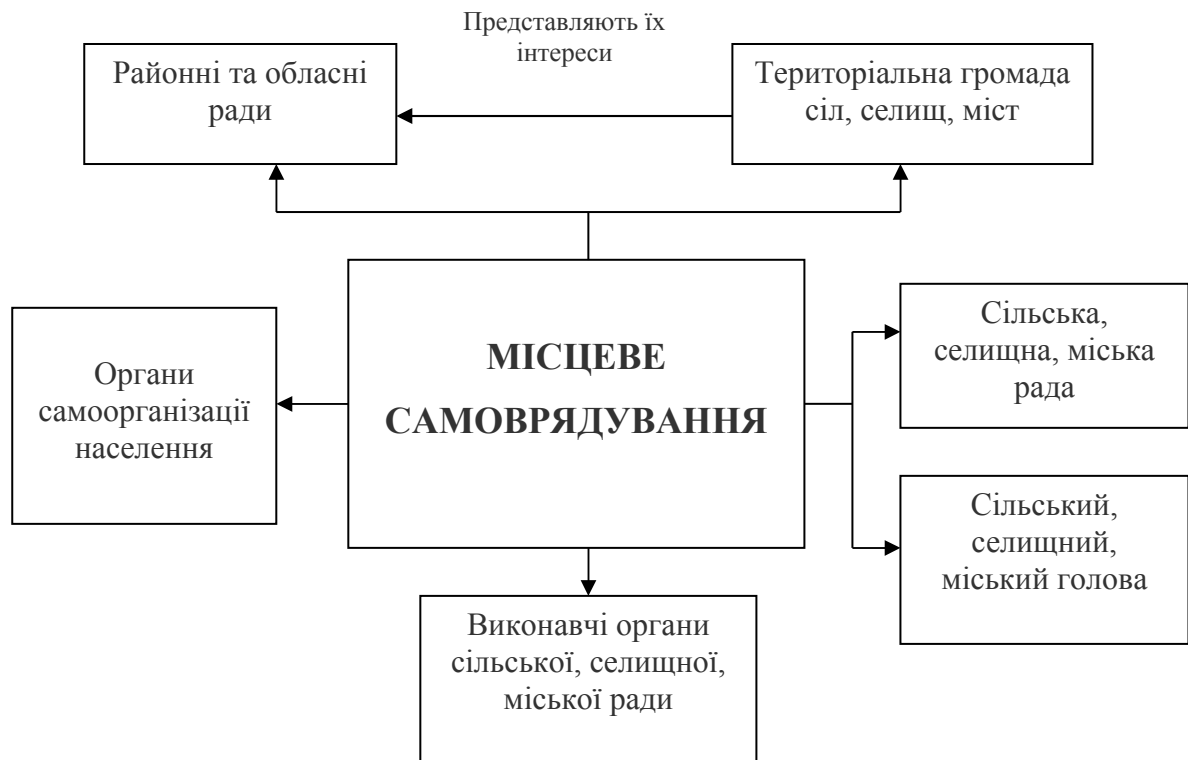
Представляють їх інтереси

Районні та обласні ради

Територіальна громада сіл, селищ, міст

Органи самоорганізації населення

МІСЦЕВЕ САМОВРЯДУВАННЯ

Сільська, селищна, міська рада

Сільський, селищний, міський голова

Виконавчі органи сільської, селищної, міської ради